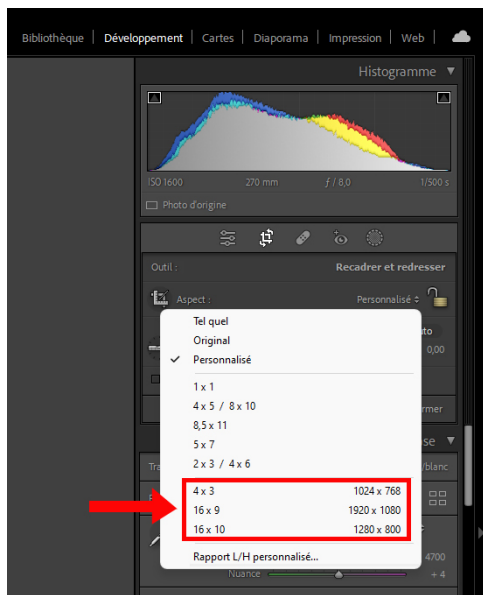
Bibliothèque | Développement | Cartes | Diaporama | Impression | Web |

Histogramme

ISO 1600 270 mm $f$ / 8,0 1/500 s

Photo d'origine

Outil : Recadrer et redresser

Aspect : Personnalisé

Tel quel
Original
✓ Personnalisé

1 x 1
4 x 5 / 8 x 10
8,5 x 11
5 x 7
2 x 3 / 4 x 6

| 4 x 3 | 1024 x 768 |
|---|---|
| 16 x 9 | 1920 x 1080 |
| 16 x 10 | 1280 x 800 |

Rapport L/H personnalisé...

to
0,00
rmer
se
/blanc
Tra
4700
Nuance + 4